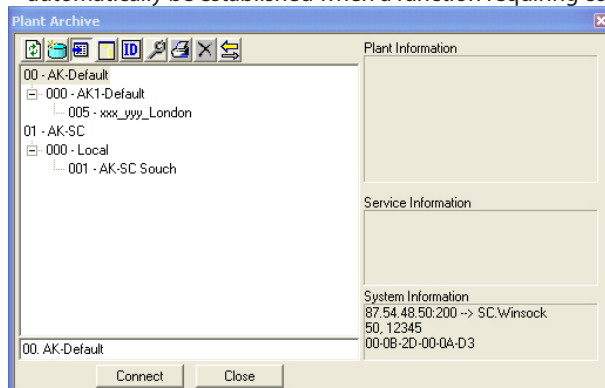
automatically be established when a function requiring co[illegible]

Plant Archive

00 - AK-Default
000 - AK1-Default
005 - xxx_yyy_London
01 - AK-SC
000 - Local
001 - AK-SC Souch

00. AK-Default

Connect
Close

Plant Information

Service Information

System Information
87.54.48.50:200 --> SC.Winsock
50, 12345
00-0B-2D-00-0A-D3